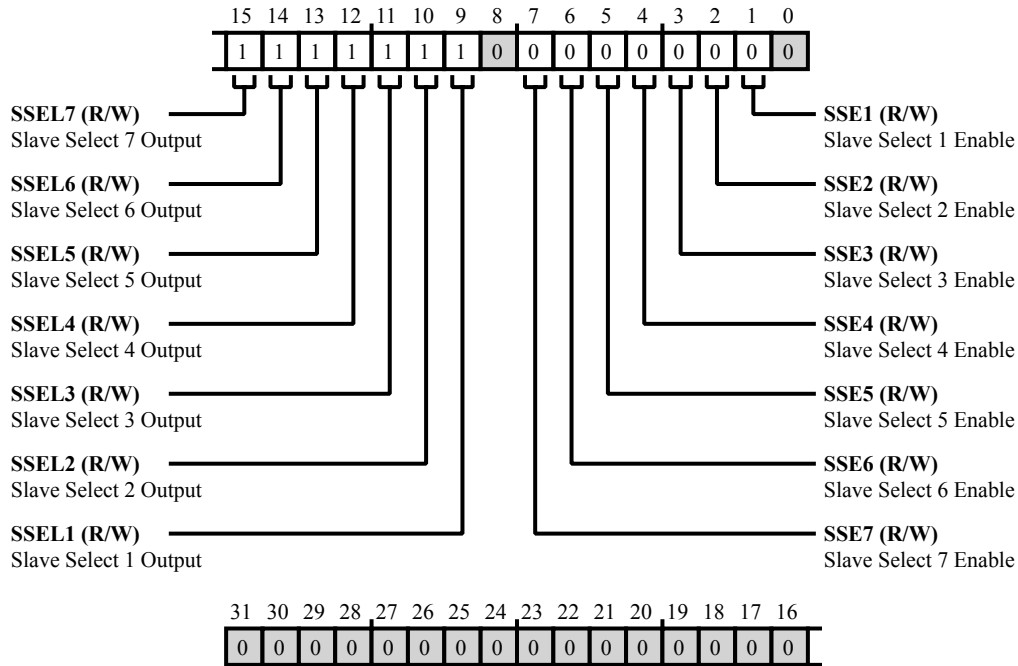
15 14 13 12 11 10 9 8 7 6 5 4 3 2 1 0

| 1 | 1 | 1 | 1 | 1 | 1 | 1 | 0 | 0 | 0 | 0 | 0 | 0 | 0 | 0 | 0 |
|---|---|---|---|---|---|---|---|---|---|---|---|---|---|---|---|

**SSEL7 (R/W)**
Slave Select 7 Output

**SSEL6 (R/W)**
Slave Select 6 Output

**SSEL5 (R/W)**
Slave Select 5 Output

**SSEL4 (R/W)**
Slave Select 4 Output

**SSEL3 (R/W)**
Slave Select 3 Output

**SSEL2 (R/W)**
Slave Select 2 Output

**SSEL1 (R/W)**
Slave Select 1 Output

**SSE1 (R/W)**
Slave Select 1 Enable

**SSE2 (R/W)**
Slave Select 2 Enable

**SSE3 (R/W)**
Slave Select 3 Enable

**SSE4 (R/W)**
Slave Select 4 Enable

**SSE5 (R/W)**
Slave Select 5 Enable

**SSE6 (R/W)**
Slave Select 6 Enable

**SSE7 (R/W)**
Slave Select 7 Enable

31 30 29 28 27 26 25 24 23 22 21 20 19 18 17 16

| 0 | 0 | 0 | 0 | 0 | 0 | 0 | 0 | 0 | 0 | 0 | 0 | 0 | 0 | 0 | 0 |
|---|---|---|---|---|---|---|---|---|---|---|---|---|---|---|---|